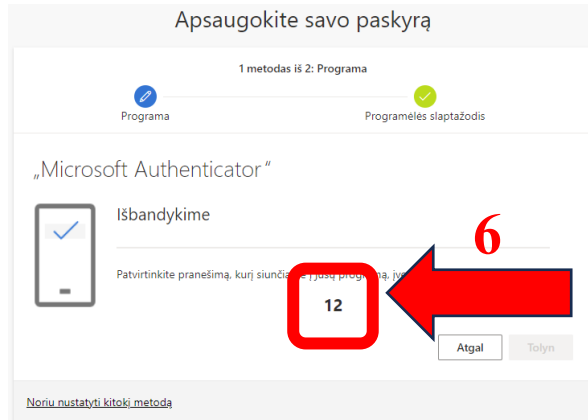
Apsaugokite savo paskyrą

1 metodas iš 2: Programa

Programa

Programėlės slaptažodis

„Microsoft Authenticator“

Išbandykime

Patvirtinkite pranešimą, kurį siunčia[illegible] į jūsų program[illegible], įv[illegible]

12

6

Atgal

Tolyn

Noriu nustatyti kitokį metodą